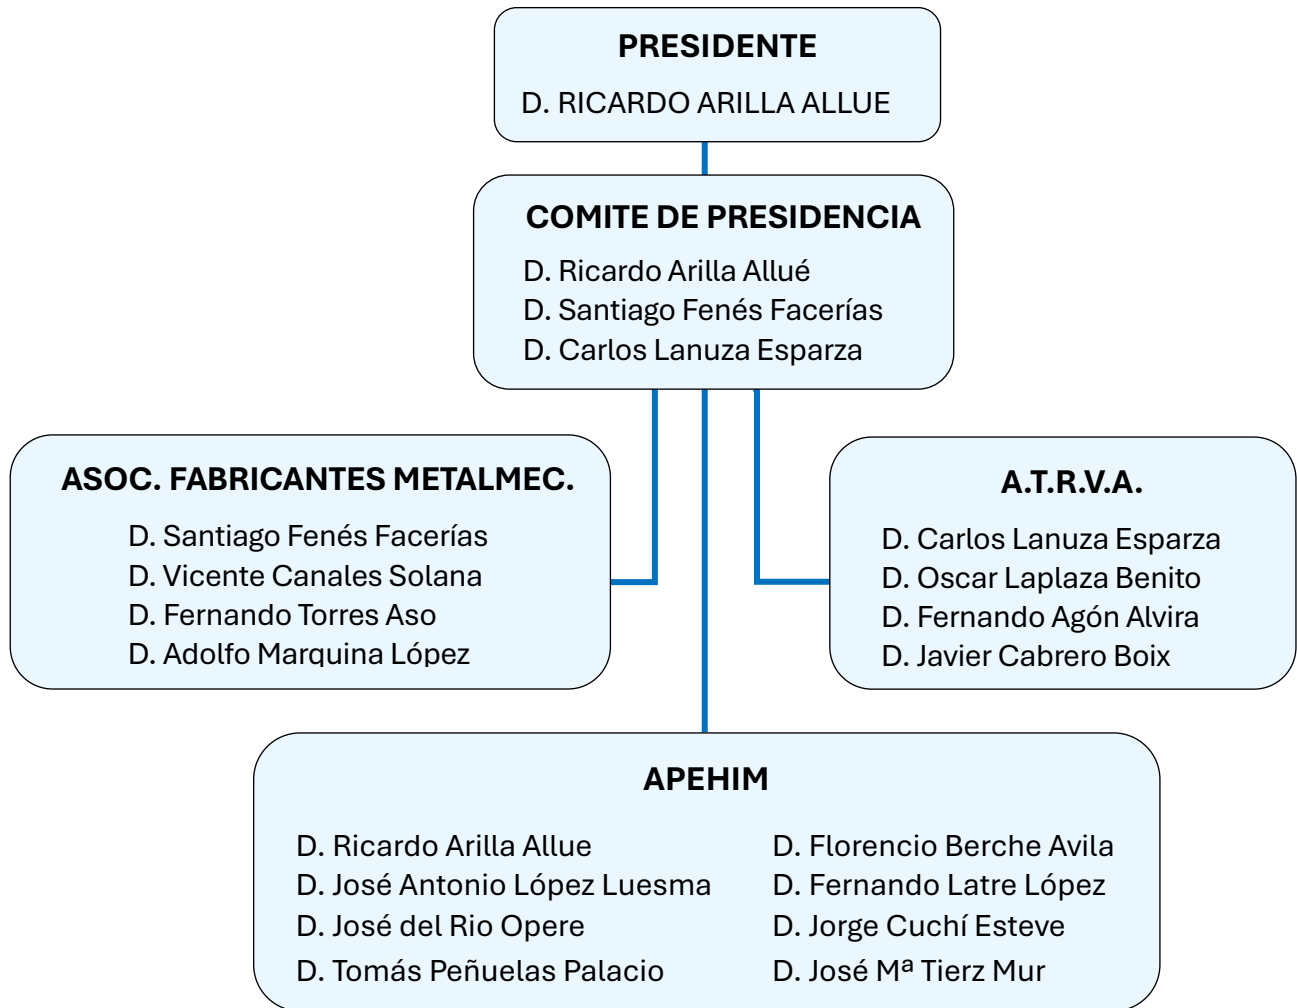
PRESIDENTE

D. RICARDO ARILLA ALLUE

COMITE DE PRESIDENCIA

D. Ricardo Arilla Allué
D. Santiago Fenés Facerías
D. Carlos Lanuza Esparza

ASOC. FABRICANTES METALMEC.

D. Santiago Fenés Facerías
D. Vicente Canales Solana
D. Fernando Torres Aso
D. Adolfo Marquina López

A.T.R.V.A.

D. Carlos Lanuza Esparza
D. Oscar Laplaza Benito
D. Fernando Agón Alvira
D. Javier Cabrero Boix

APEHIM

D. Ricardo Arilla Allue
D. José Antonio López Luesma
D. José del Rio Opere
D. Tomás Peñuelas Palacio

D. Florencio Berche Avila
D. Fernando Latre López
D. Jorge Cuchí Esteve
D. José Mª Tierz Mur